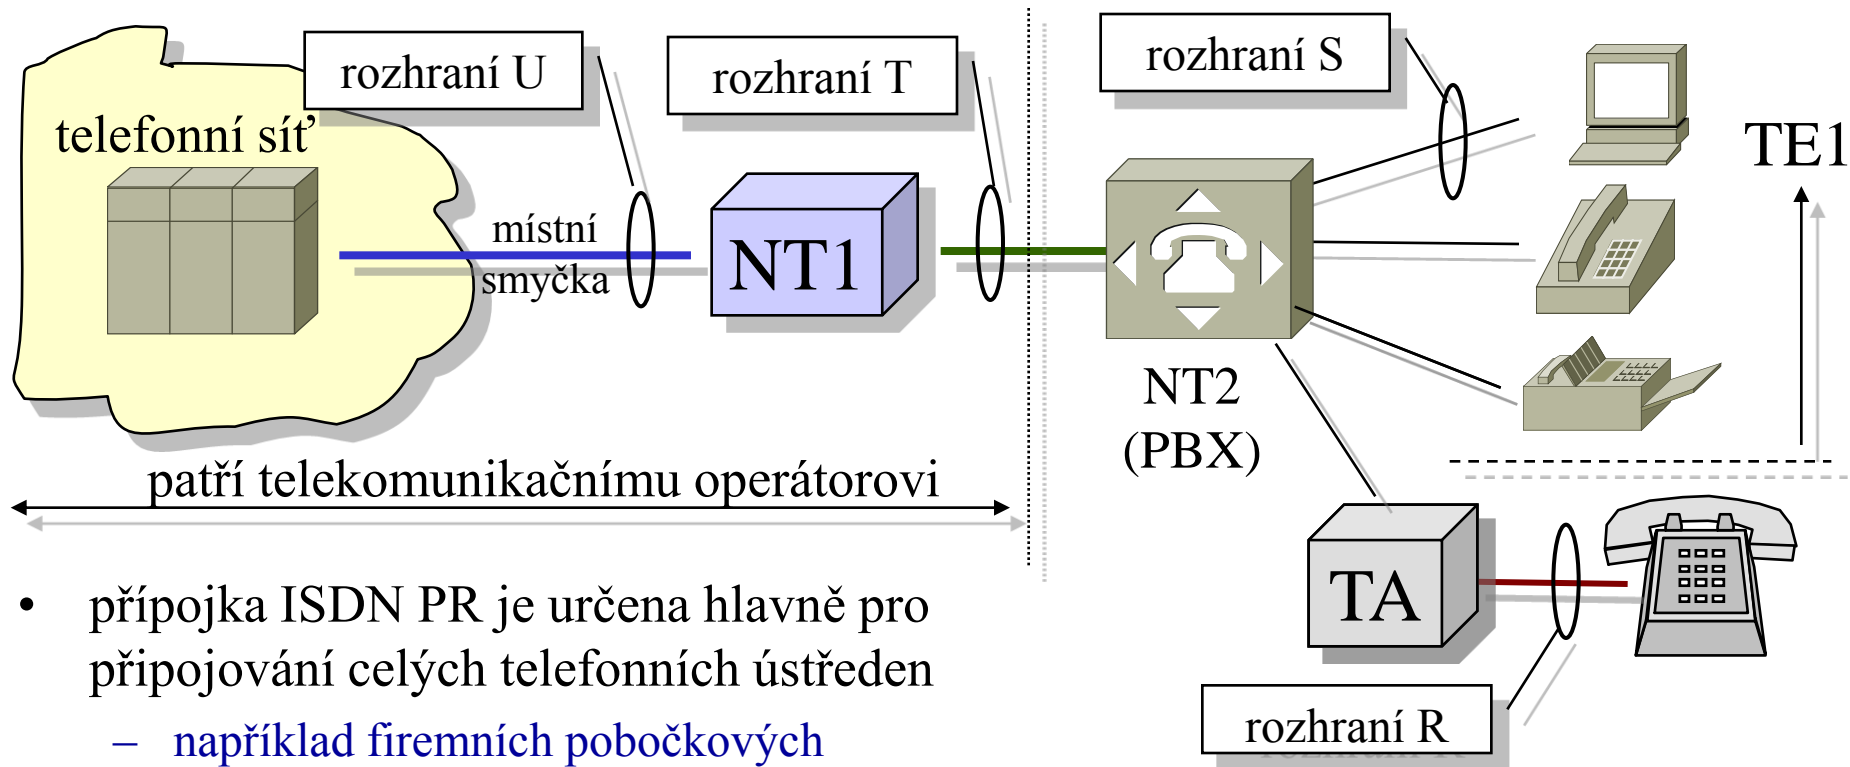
rozhraní U

rozhraní T

rozhraní S

telefonní síť

místní smyčka

NT1

NT2 (PBX)

TE1

patří telekomunikačnímu operátorovi

TA

rozhraní R

• přípojka ISDN PR je určena hlavně pro připojování celých telefonních ústředen

– například firemních pobočkových